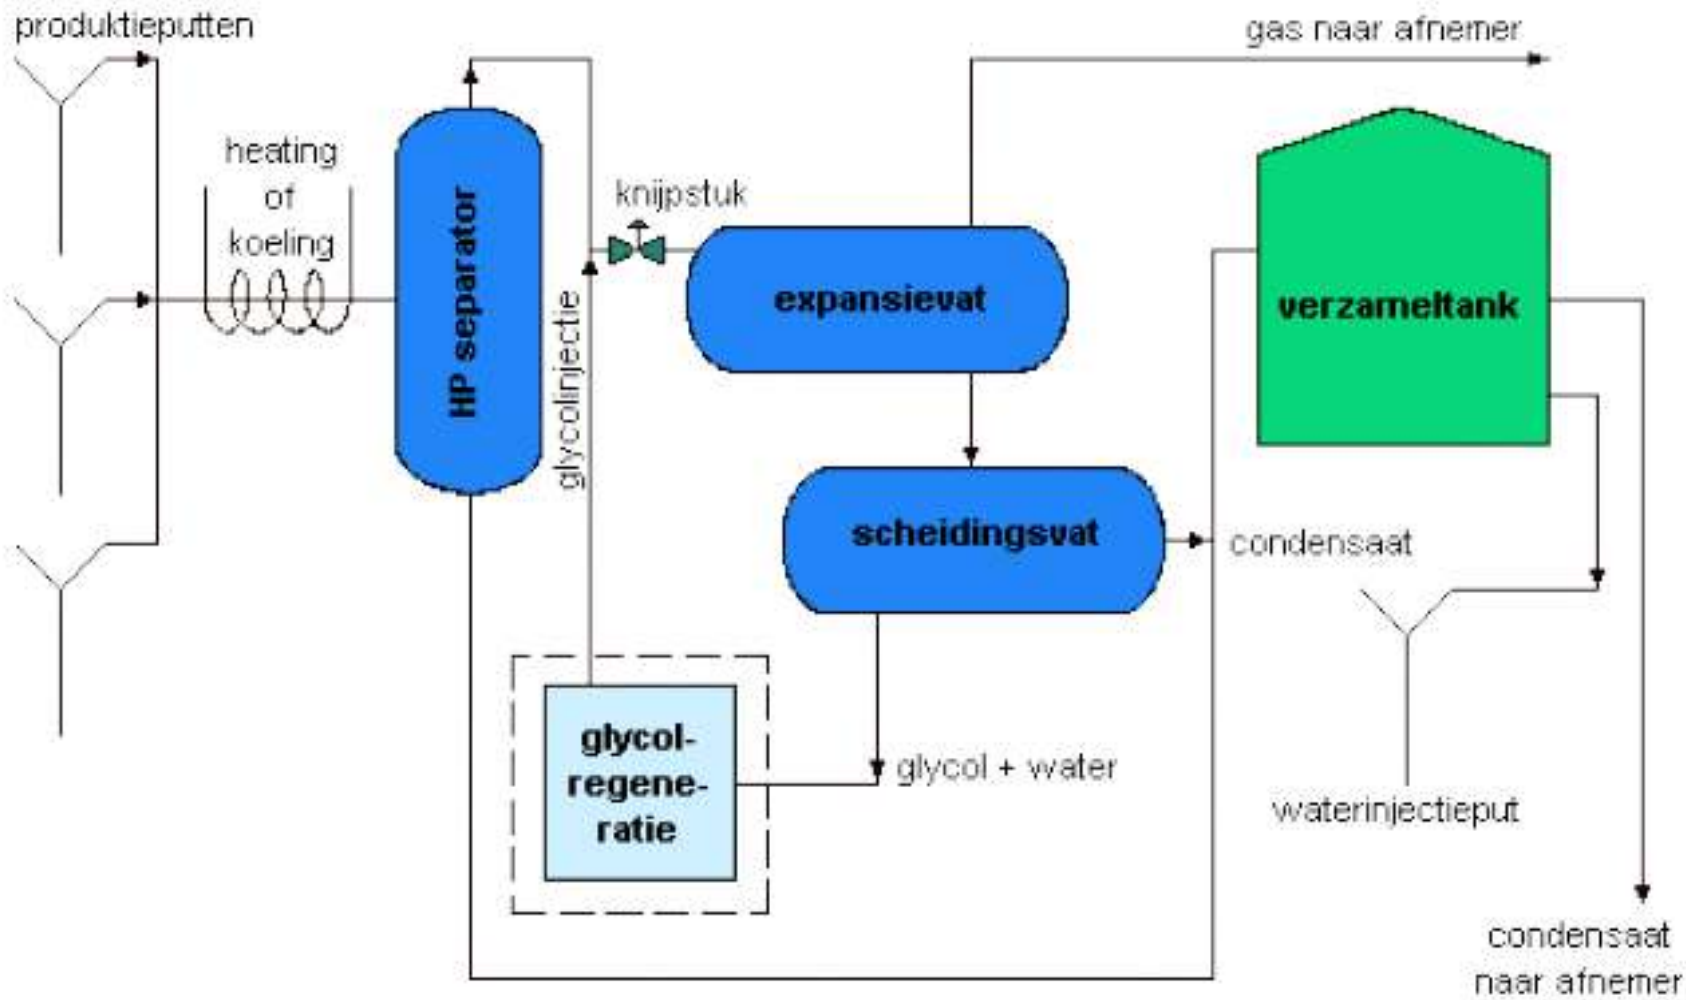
produktieputten

gas naar afnemer

heating of koeling

HP separator

knijpstuk

glycolinjectie

expansievat

verzameltank

scheidingsvat

condensaat

glycol-regeneratie

glycol + water

waterinjectieput

condensaat naar afnemer